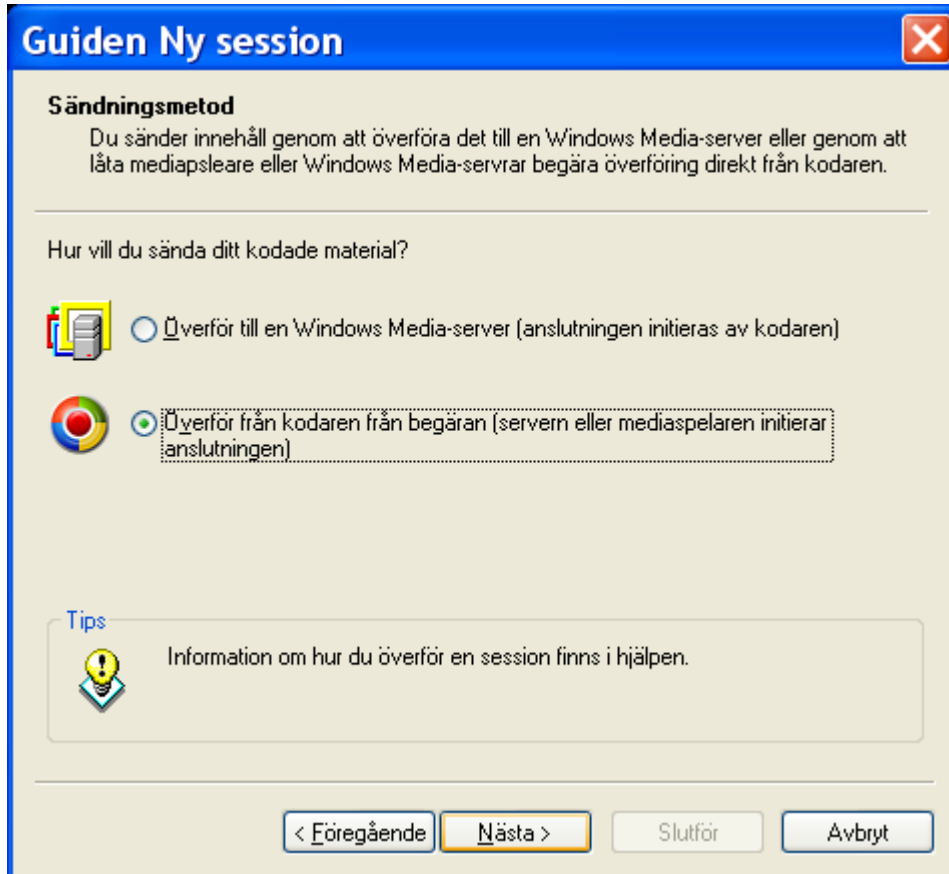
Guiden Ny session

Sändningsmetod

Du sänder innehåll genom att överföra det till en Windows Media-server eller genom att låta mediapsleare eller Windows Media-servrar begära överföring direkt från kodaren.

Hur vill du sända ditt kodade material?

Överför till en Windows Media-server (anslutningen initieras av kodaren)

Överför från kodaren från begäran (servern eller mediaspelaren initierar anslutningen)

Tips

Information om hur du överför en session finns i hjälpen.

< Föregående

Nästa >

Slutför

Avbryt